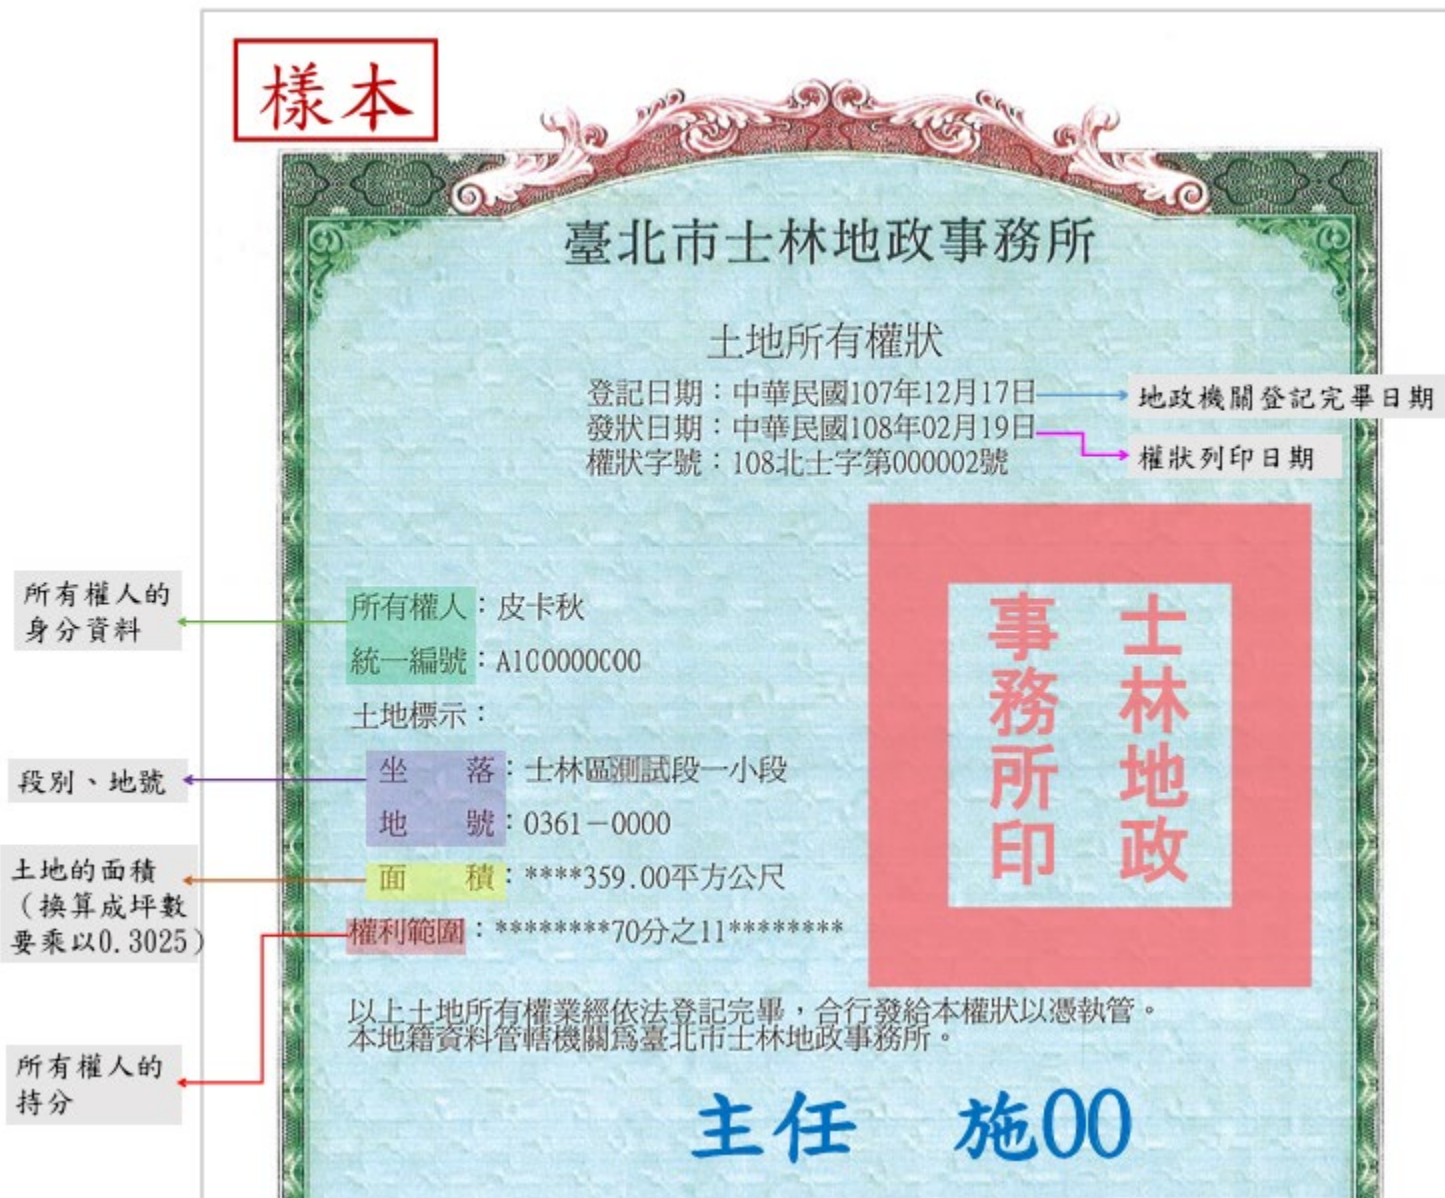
樣本

臺北市士林地政事務所

土地所有權狀

登記日期：中華民國107年12月17日
發狀日期：中華民國108年02月19日
權狀字號：108北士字第000002號

地政機關登記完畢日期

權狀列印日期

所有權人：皮卡秋
統一編號：A100000000

所有權人的身分資料

土地標示：

坐　　落：士林區測試段一小段
地　　號：0361－0000

段別、地號

面　　積：****359.00平方公尺

土地的面積（換算成坪數要乘以0.3025）

權利範圍：********70分之11********

所有權人的持分

士林地政事務所印

以上土地所有權業經依法登記完畢，合行發給本權狀以憑執管。
本地籍資料管轄機關為臺北市士林地政事務所。

主任　施00